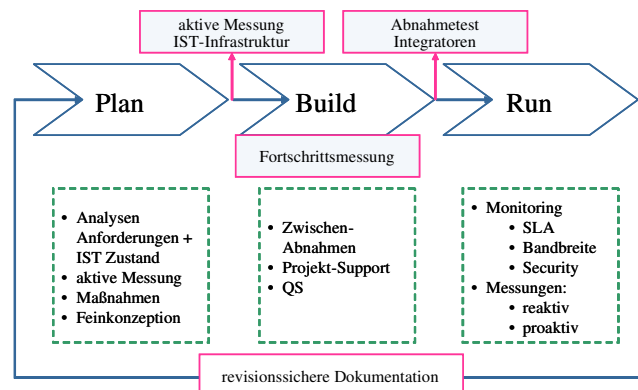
aktive Messung
IST-Infrastruktur

Abnahmetest
Integratoren

Plan

Build

Run

Fortschrittsmessung

- Analysen Anforderungen + IST Zustand
- aktive Messung
- Maßnahmen
- Feinkonzeption

- Zwischen-Abnahmen
- Projekt-Support
- QS

- Monitoring
  - SLA
  - Bandbreite
  - Security
- Messungen:
  - reaktiv
  - proaktiv

revisionssichere Dokumentation